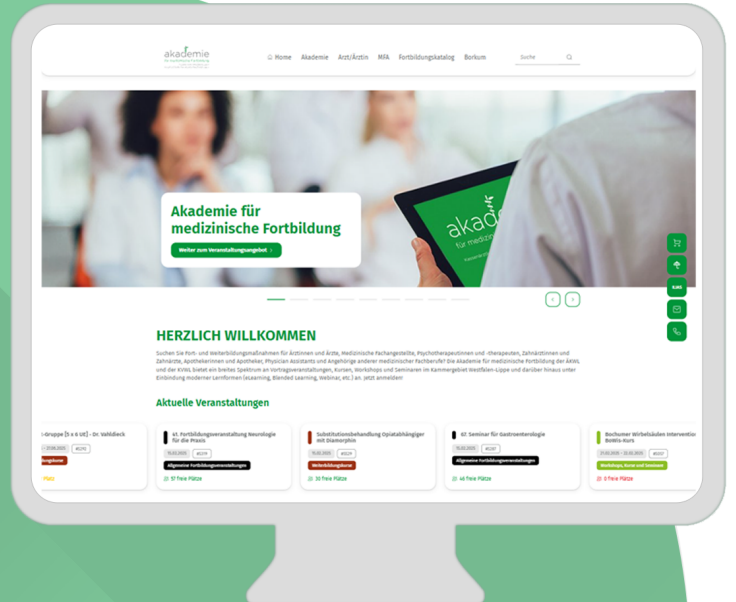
akademie
für medizinische Fortbildung
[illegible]

Home Akademie Arzt/Ärztin MFA Fortbildungskatalog Borkum Suche

Akademie für medizinische Fortbildung

Weiter zum Veranstaltungsangebot ›

akademie
für medizin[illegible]

KVWL

HERZLICH WILLKOMMEN

Suchen Sie Fort- und Weiterbildungsmaßnahmen für Ärztinnen und Ärzte, Medizinische Fachangestellte, Psychotherapeutinnen und -therapeuten, Zahnärztinnen und Zahnärzte, Apothekerinnen und Apotheker, Physician Assistants und Angehörige anderer medizinischer Fachberufe? Die Akademie für medizinische Fortbildung der ÄKWL und der KVWL bietet ein breites Spektrum an Vortragsveranstaltungen, Kursen, Workshops und Seminaren im Kammergebiet Westfalen-Lippe und darüber hinaus unter Einbindung moderner Lernformen (eLearning, Blended Learning, Webinar, etc.) an. Jetzt anmelden!

Aktuelle Veranstaltungen

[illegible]-Gruppe (5 x 6 UE) - Dr. Vahldieck
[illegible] - 27.08.2025 #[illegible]
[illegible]
Plätz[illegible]

61. Fortbildungsveranstaltung Neurologie für die Praxis
15.01.2025 #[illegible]
Allgemeine Fortbildungsveranstaltungen
57 freie Plätze

Substitutionsbehandlung Opiatabhängiger mit Diamorphin
15.01.2025 #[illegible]
Weiterbildungskurse
35 freie Plätze

67. Seminar für Gastroenterologie
15.01.2025 #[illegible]
Allgemeine Fortbildungsveranstaltungen
46 freie Plätze

Bochumer Wirbelsäulen Intervention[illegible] BoWis-Kurs
17.01.2025 - 25.01.2025 #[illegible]
Workshops, Kurse und Seminare
0 freie Plätze